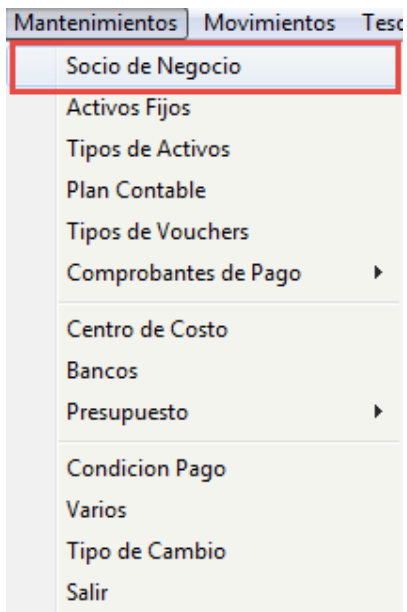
Mantenimientos Movimientos Teso

Socio de Negocio
Activos Fijos
Tipos de Activos
Plan Contable
Tipos de Vouchers
Comprobantes de Pago

Centro de Costo
Bancos
Presupuesto

Condicion Pago
Varios
Tipo de Cambio
Salir